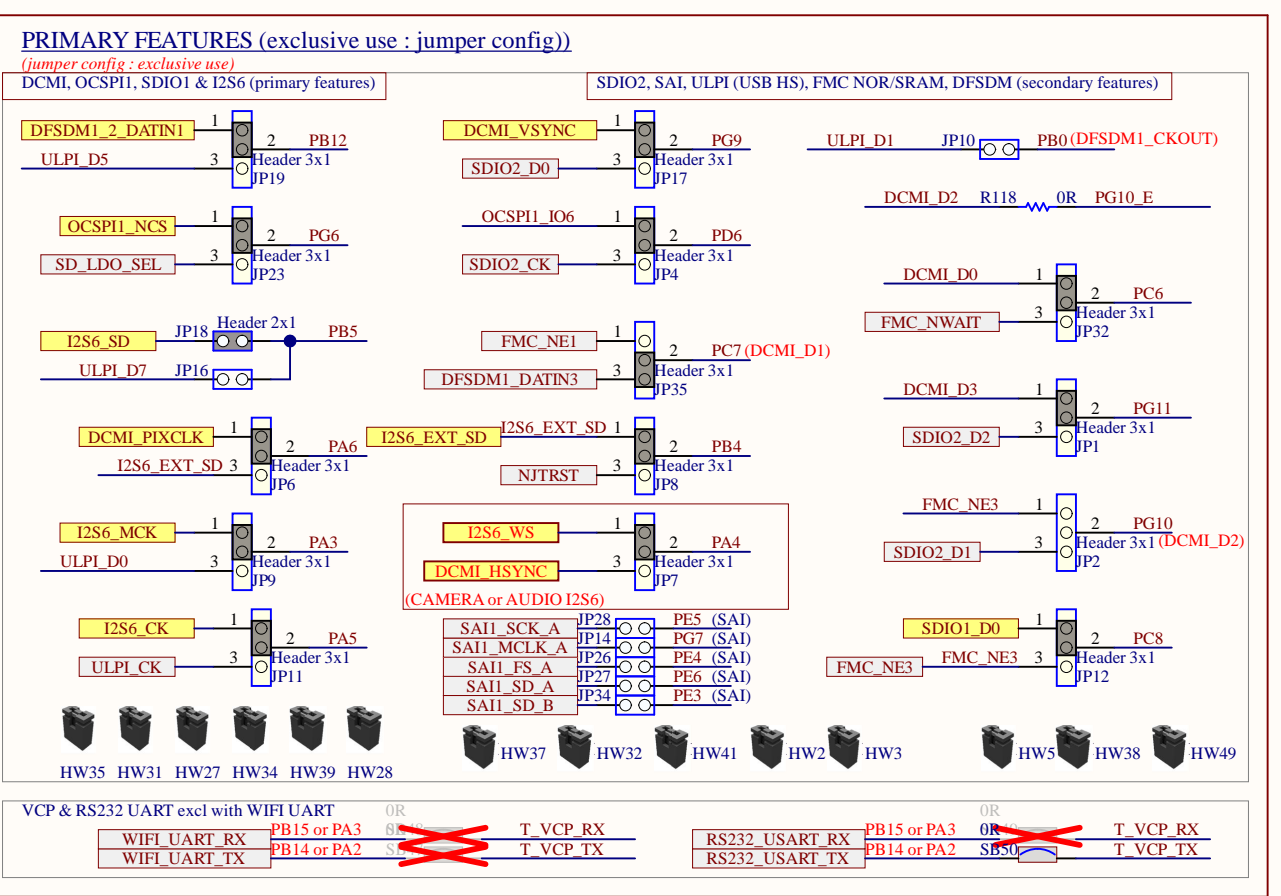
PRIMARY FEATURES (exclusive use : jumper config))
(jumper config : exclusive use)
DCMI, OCSPI1, SDIO1 & I2S6 (primary features)
SDIO2, SAI, ULPI (USB HS), FMC NOR/SRAM, DFSDM (secondary features)

DFSDM1_2_DATIN1 1 2 PB12 ULPI_D5 3 Header 3x1 JP19
DCMI_VSYNC 1 2 PG9 SDIO2_D0 3 Header 3x1 JP17
ULPI_D1 JP10 PB0 (DFSDM1_CKOUT)
DCMI_D2 R118 0R PG10_E
OCSPI1_NCS 1 2 PG6 SD_LDO_SEL 3 Header 3x1 JP23
OCSPI1_IO6 1 2 PD6 SDIO2_CK 3 Header 3x1 JP4
DCMI_D0 1 2 PC6 FMC_NWAIT 3 Header 3x1 JP32
I2S6_SD JP18 Header 2x1 PB5 ULPI_D7 JP16
FMC_NE1 1 2 PC7 (DCMI_D1) DFSDM1_DATIN3 3 Header 3x1 JP35
DCMI_D3 1 2 PG11 SDIO2_D2 3 Header 3x1 JP1
DCMI_PIXCLK 1 2 PA6 I2S6_EXT_SD 3 Header 3x1 JP6
I2S6_EXT_SD I2S6_EXT_SD 1 2 PB4 NJTRST 3 Header 3x1 JP8
FMC_NE3 1 2 PG10 SDIO2_D1 3 Header 3x1 (DCMI_D2) JP2
I2S6_MCK 1 2 PA3 ULPI_D0 3 Header 3x1 JP9
I2S6_WS 1 2 PA4 DCMI_HSYNC 3 Header 3x1 JP7
(CAMERA or AUDIO I2S6)
I2S6_CK 1 2 PA5 ULPI_CK 3 Header 3x1 JP11
SAI1_SCK_A JP28 PE5 (SAI)
SAI1_MCLK_A JP14 PG7 (SAI)
SAI1_FS_A JP26 PE4 (SAI)
SAI1_SD_A JP27 PE6 (SAI)
SAI1_SD_B JP34 PE3 (SAI)
SDIO1_D0 1 2 PC8 FMC_NE3 FMC_NE3 3 Header 3x1 JP12
HW35 HW31 HW27 HW34 HW39 HW28 HW37 HW32 HW41 HW2 HW3 HW5 HW38 HW49

VCP & RS232 UART excl with WIFI UART
0R
WIFI_UART_RX PB15 or PA3 T_VCP_RX
WIFI_UART_TX PB14 or PA2 SB T_VCP_TX
0R
RS232_USART_RX PB15 or PA3 0R T_VCP_RX
RS232_USART_TX PB14 or PA2 SB50 T_VCP_TX